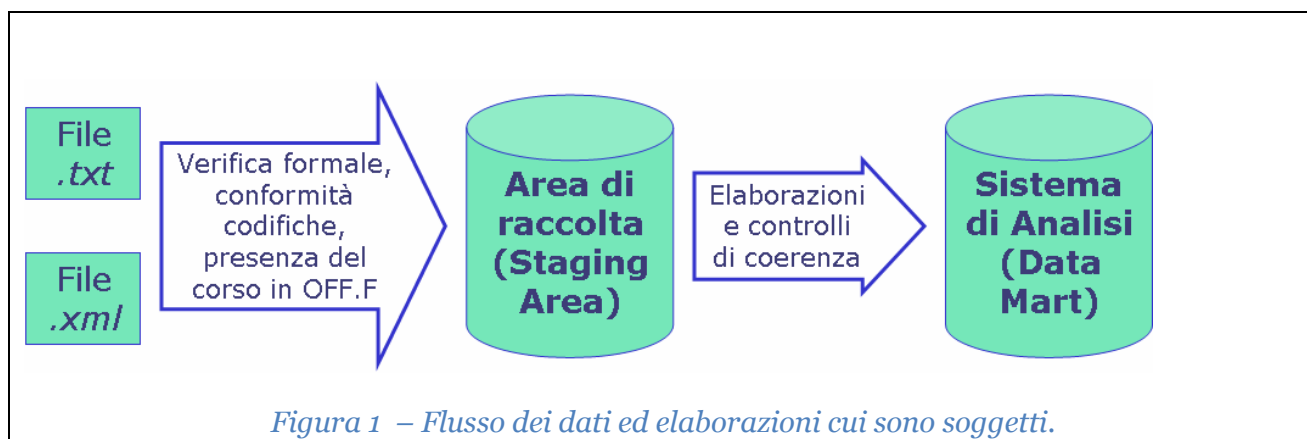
File .txt

File .xml

Verifica formale, conformità codifiche, presenza del corso in OFF.F

Area di raccolta (Staging Area)

Elaborazioni e controlli di coerenza

Sistema di Analisi (Data Mart)

Figura 1 – Flusso dei dati ed elaborazioni cui sono soggetti.